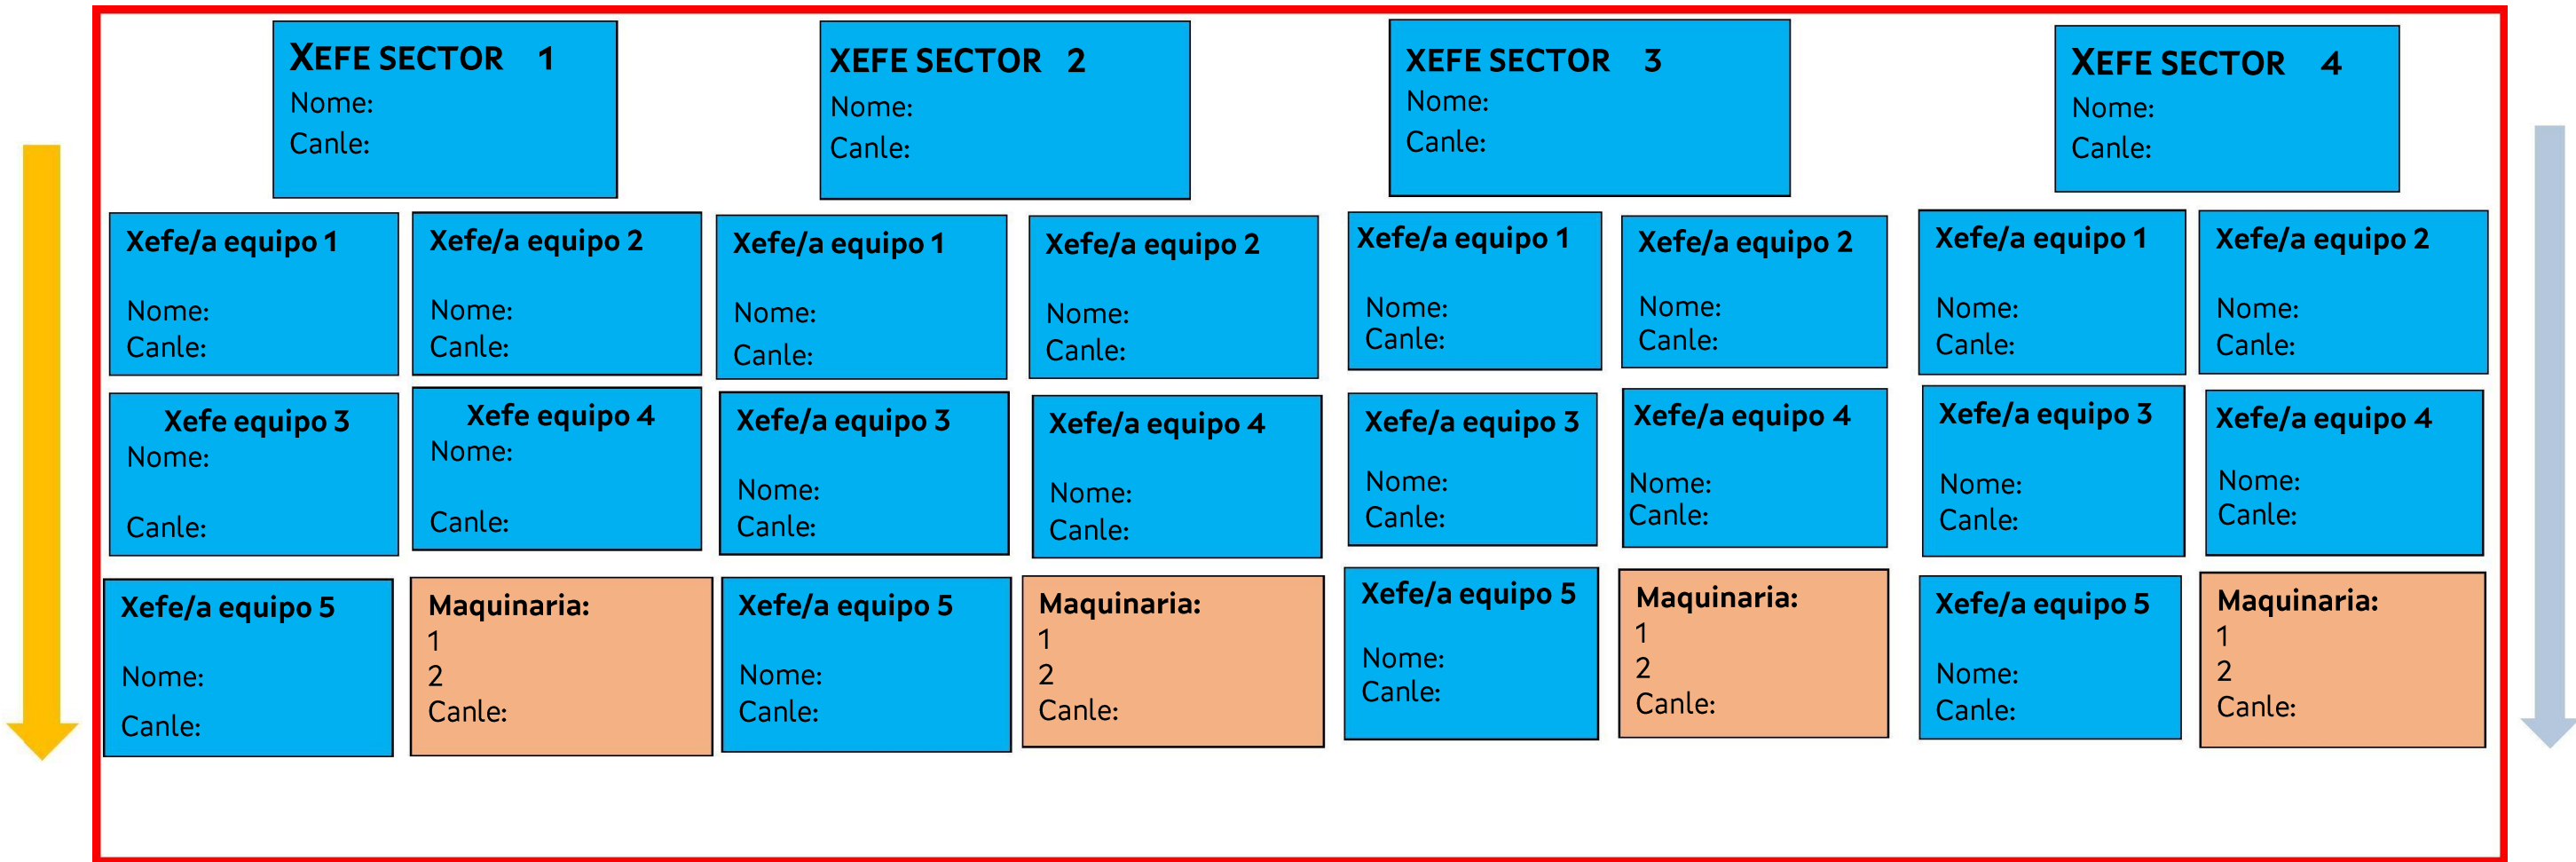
XEFE SECTOR 1
Nome:
Canle:

Xefe/a equipo 1
Nome:
Canle:

Xefe/a equipo 2
Nome:
Canle:

Xefe equipo 3
Nome:
Canle:

Xefe equipo 4
Nome:
Canle:

Xefe/a equipo 5
Nome:
Canle:

Maquinaria:
1
2
Canle:

XEFE SECTOR 2
Nome:
Canle:

Xefe/a equipo 1
Nome:
Canle:

Xefe/a equipo 2
Nome:
Canle:

Xefe/a equipo 3
Nome:
Canle:

Xefe/a equipo 4
Nome:
Canle:

Xefe/a equipo 5
Nome:
Canle:

Maquinaria:
1
2
Canle:

XEFE SECTOR 3
Nome:
Canle:

Xefe/a equipo 1
Nome:
Canle:

Xefe/a equipo 2
Nome:
Canle:

Xefe/a equipo 3
Nome:
Canle:

Xefe/a equipo 4
Nome:
Canle:

Xefe/a equipo 5
Nome:
Canle:

Maquinaria:
1
2
Canle:

XEFE SECTOR 4
Nome:
Canle:

Xefe/a equipo 1
Nome:
Canle:

Xefe/a equipo 2
Nome:
Canle:

Xefe/a equipo 3
Nome:
Canle:

Xefe/a equipo 4
Nome:
Canle:

Xefe/a equipo 5
Nome:
Canle:

Maquinaria:
1
2
Canle: